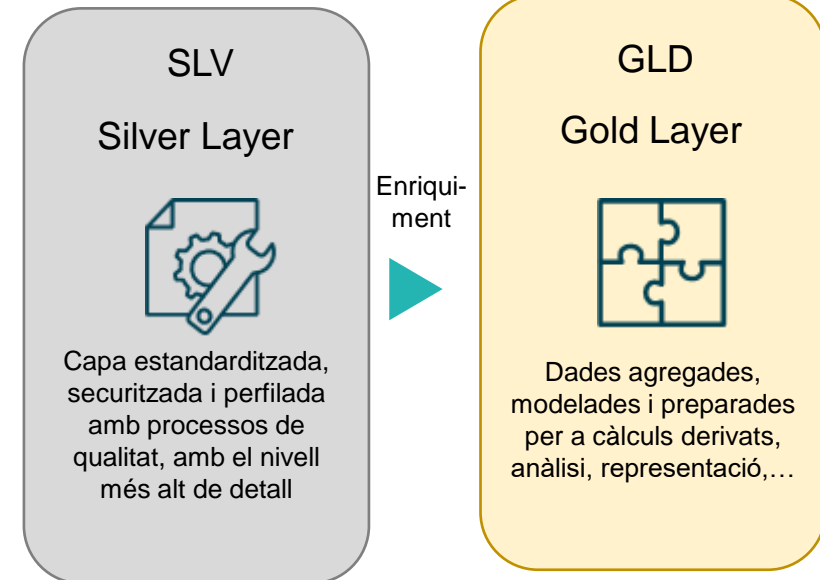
SLV

Silver Layer

Capa estandarditzada, securitzada i perfilada amb processos de qualitat, amb el nivell més alt de detall

Enriquiment

GLD

Gold Layer

Dades agregades, modelades i preparades per a càlculs derivats, anàlisi, representació,…